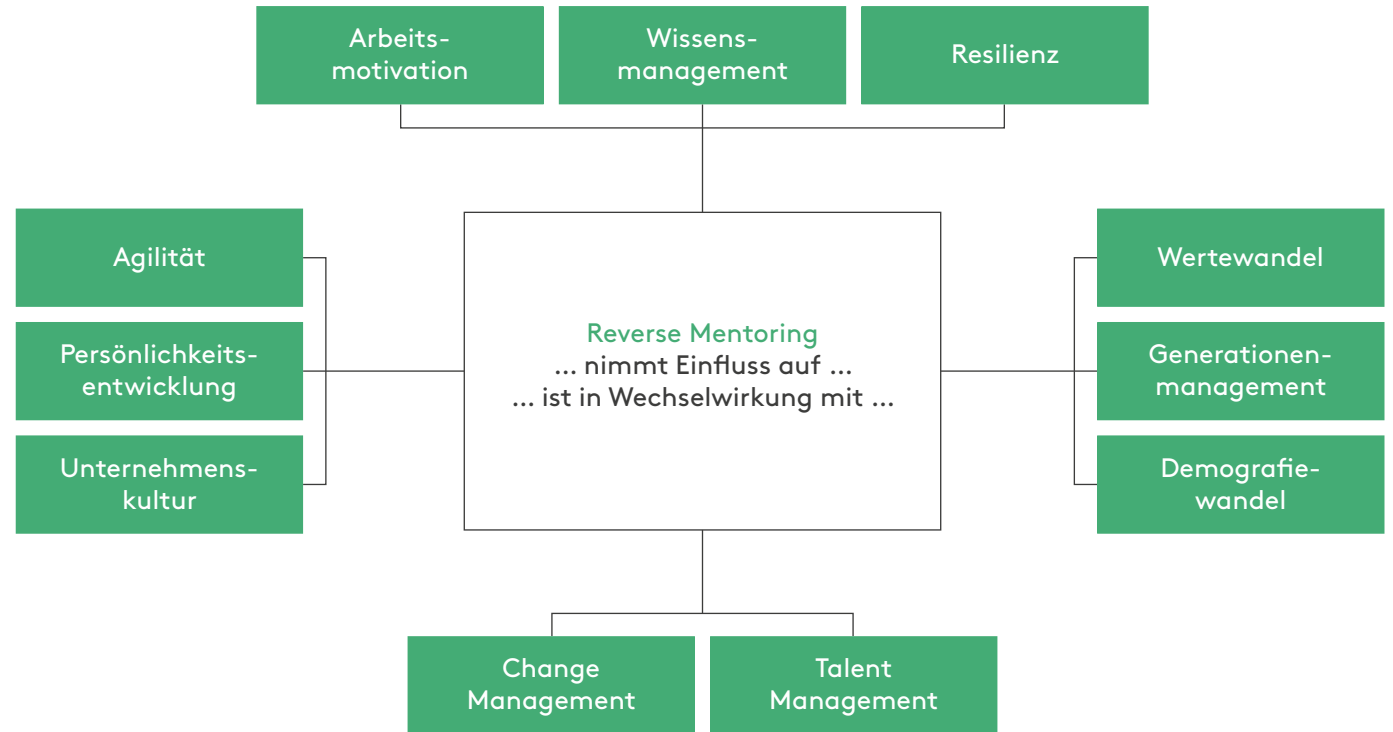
Arbeitsmotivation

Wissensmanagement

Resilienz

Agilität

Persönlichkeitsentwicklung

Unternehmenskultur

Reverse Mentoring
... nimmt Einfluss auf ...
... ist in Wechselwirkung mit ...

Wertewandel

Generationenmanagement

Demografiewandel

Change Management

Talent Management